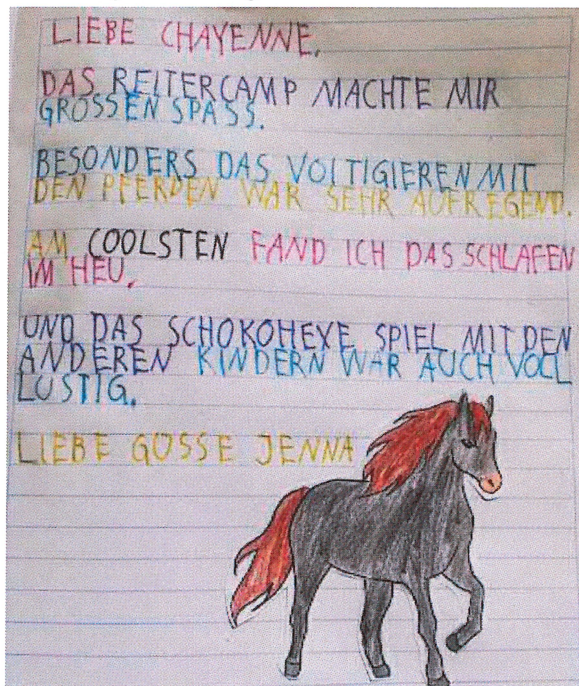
LIEBE CHAYENNE,

DAS REITERCAMP MACHTE MIR GROSSEN SPASS.

BESONDERS DAS VOLTIGIEREN MIT DEN PFERDEN WAR SEHR AUFREGEND.

AM COOLSTEN FAND ICH DAS SCHLAFEN IM HEU.

UND DAS SCHOKOHEXE SPIEL MIT DEN ANDEREN KINDERN WAR AUCH VOLL LUSTIG.

LIEBE GÜSSE JENNA